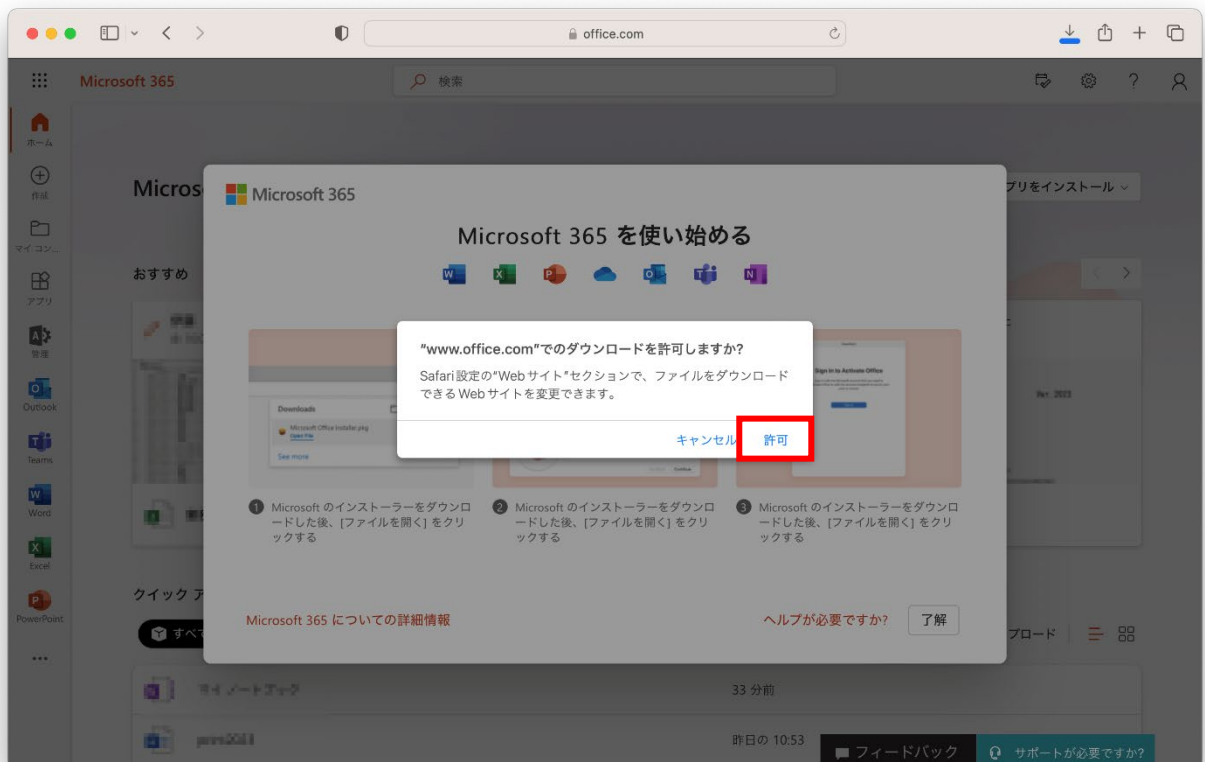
office.com

Microsoft 365

検索

ホーム

作成

マイ コン...

アプリ

管理

Outlook

Teams

Word

Excel

PowerPoint

...

Micros

おすすめ

クイック ア

すべ

アプリをインストール

Microsoft 365

Microsoft 365 を使い始める

"www.office.com"でのダウンロードを許可しますか?

Safari 設定の"Webサイト"セクションで、ファイルをダウンロードできるWebサイトを変更できます。

キャンセル

許可

Downloads

Microsoft Office Installer.pkg

Open File

See more

Sign in to Activate Office

1 Microsoft のインストーラーをダウンロードした後、[ファイルを開く] をクリックする

2 Microsoft のインストーラーをダウンロードした後、[ファイルを開く] をクリックする

3 Microsoft のインストーラーをダウンロードした後、[ファイルを開く] をクリックする

Microsoft 365 についての詳細情報

ヘルプが必要ですか?

了解

プロード

33 分前

昨日の 10:53

フィードバック

サポートが必要ですか?